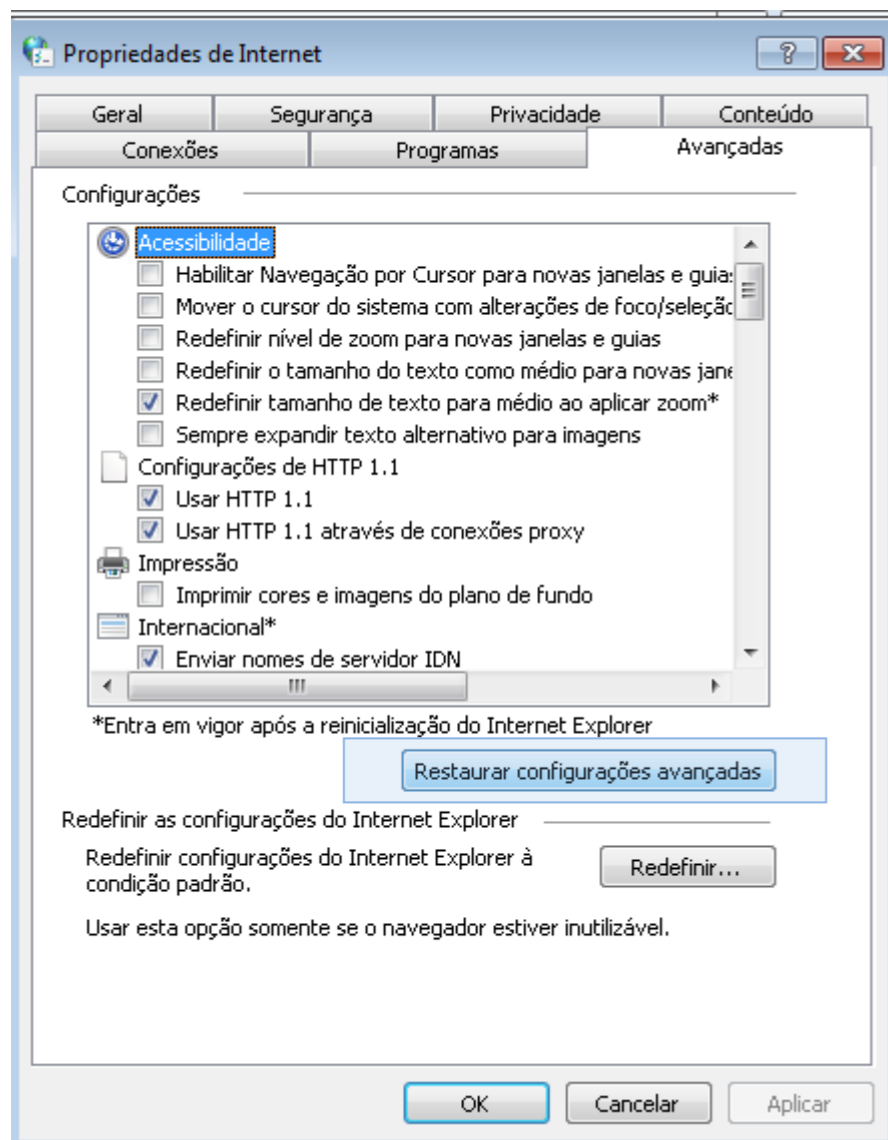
Propriedades de Internet

?

Geral | Segurança | Privacidade | Conteúdo
Conexões | Programas | Avançadas

Configurações

Acessibilidade
Habilitar Navegação por Cursor para novas janelas e guias
Mover o cursor do sistema com alterações de foco/seleção
Redefinir nível de zoom para novas janelas e guias
Redefinir o tamanho do texto como médio para novas jane
Redefinir tamanho de texto para médio ao aplicar zoom*
Sempre expandir texto alternativo para imagens
Configurações de HTTP 1.1
Usar HTTP 1.1
Usar HTTP 1.1 através de conexões proxy
Impressão
Imprimir cores e imagens do plano de fundo
Internacional*
Enviar nomes de servidor IDN

*Entra em vigor após a reinicialização do Internet Explorer

Restaurar configurações avançadas

Redefinir as configurações do Internet Explorer

Redefinir configurações do Internet Explorer à condição padrão.

Redefinir...

Usar esta opção somente se o navegador estiver inutilizável.

OK | Cancelar | Aplicar